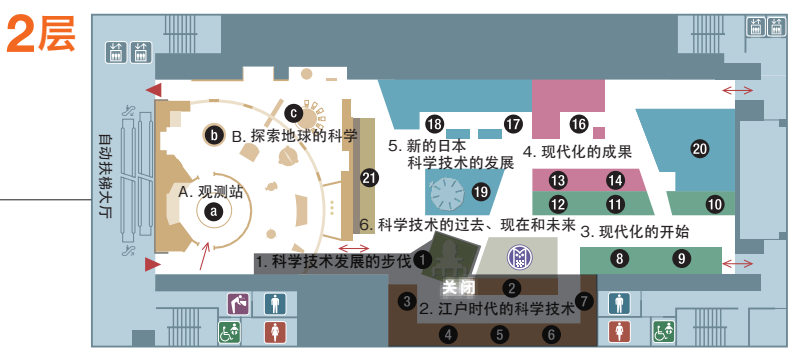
2层

自动扶梯大厅

A. 观测站
a
b B. 探索地球的科学
c
21
18 17 16
5. 新的日本科学技术的发展
4. 现代化的成果
19
20
13 14
12 11 10
6. 科学技术的过去、现在和未来
3. 现代化的开始
1. 科学技术发展的步伐 1
8 9
关闭
2
3 2. 江户时代的科学技术 7
4 5 6